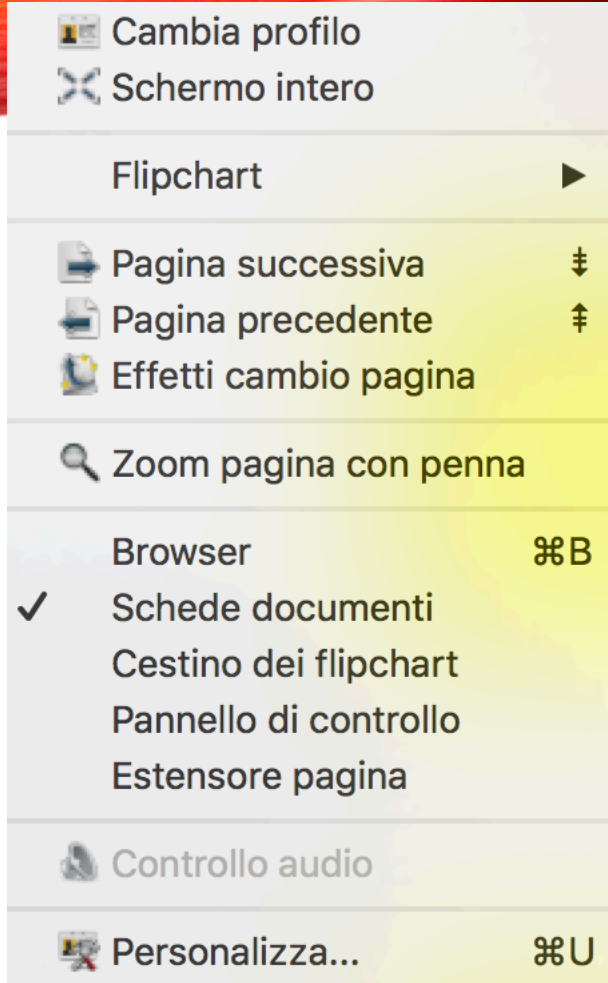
Cambia profilo
Schermo intero

Flipchart ▶

Pagina successiva ⇟
Pagina precedente ⇞
Effetti cambio pagina

Zoom pagina con penna

Browser ⌘B
✓ Schede documenti
Cestino dei flipchart
Pannello di controllo
Estensore pagina

Controllo audio

Personalizza... ⌘U